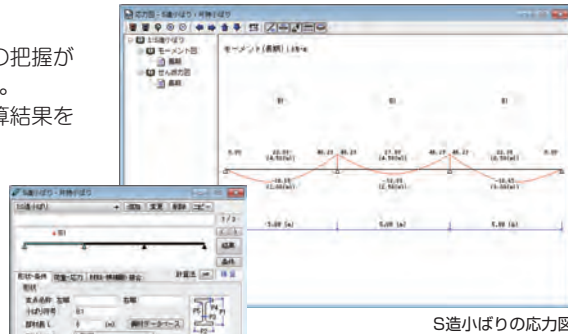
の把握が
。
算結果を

応力図 - S造小ばり・片持ちばり
S造小ばり
モーメント図
長期
せん断力図
長期
モーメント(長期) (kN·m)
B1
B1
B1
5.09
22.91
(4.952m)
46.23
46.23
17.97
(4.950m)
46.23
46.22
22.91
(4.960m)
5.09
18.58
(2.050m)
12.43
(2.950m)
18.43
(3.050m)
5.00 (m)
5.00 (m)
5.00 (m)

S造小ばり・片持ちばり
S造(RC)
追加
変更
削除
コピー
1/3
B1
結果
条件
形状・条件
荷重・応力
材料・構成種別・接合
計算法
形状
支点名称
左端
右端
小ばり符号
B1
部材長 L
(m)
鋼材データベース
S造小ばりの応力図